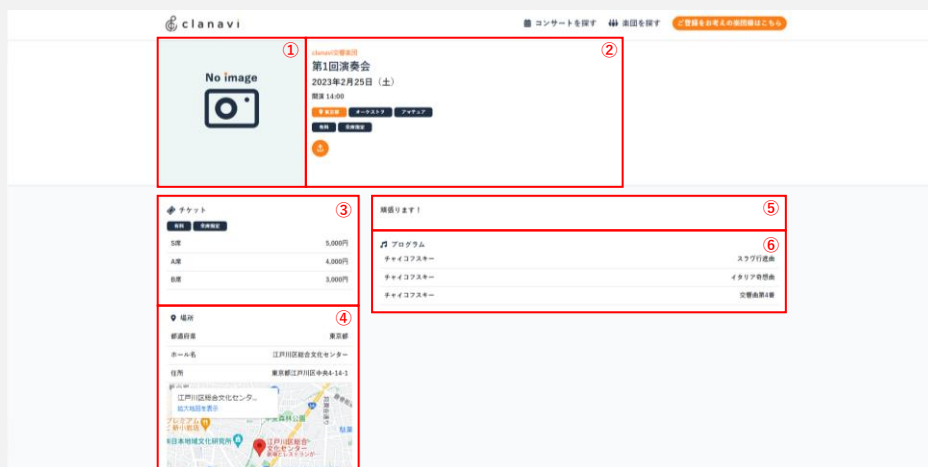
clanavi

コンサートを探す　楽団を探す　ご登録をお考えの楽団様はこちら

①

No image

②

clanavi交響楽団

第1回演奏会

2023年2月25日（土）

開演 14:00

東京都　オーケストラ　アマチュア

有料　先着指定

③

チケット

有料　先着指定

| | |
|---|---|
| S席 | 5,000円 |
| A席 | 4,000円 |
| B席 | 3,000円 |

④

場所

| | |
|---|---|
| 都道府県 | 東京都 |
| ホール名 | 江戸川区総合文化センター |
| 住所 | 東京都江戸川区中央4-14-1 |

江戸川区総合文化センター

拡大地図を表示

江戸川区総合文化センター

⑤

頑張ります！

⑥

プログラム

| | |
|---|---|
| チャイコフスキー | スラヴ行進曲 |
| チャイコフスキー | イタリア奇想曲 |
| チャイコフスキー | 交響曲第4番 |